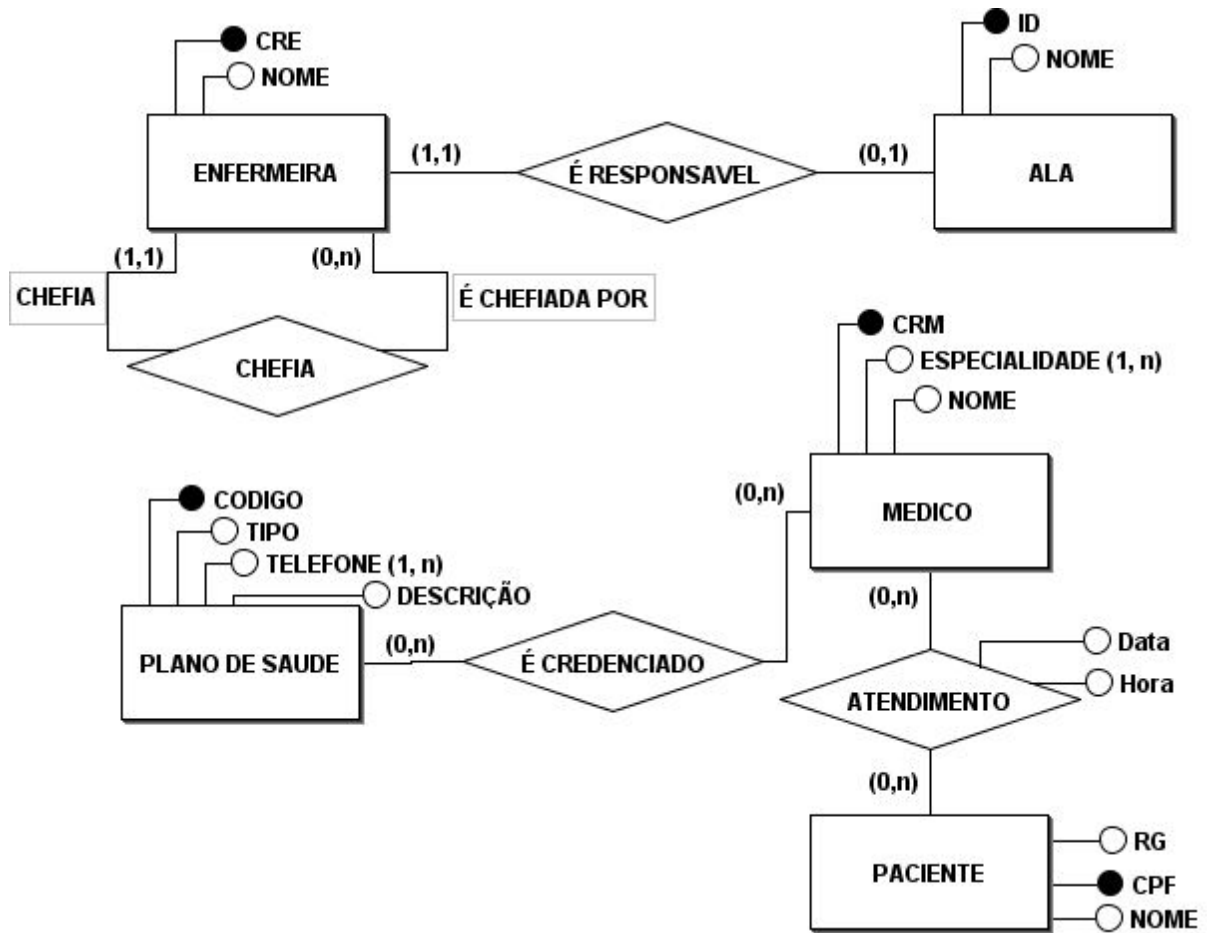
CRE
NOME
ENFERMEIRA
(1,1)
É RESPONSAVEL
(0,1)
ID
NOME
ALA
(1,1)
(0,n)
CHEFIA
É CHEFIADA POR
CHEFIA
CRM
ESPECIALIDADE (1, n)
NOME
MEDICO
(0,n)
CODIGO
TIPO
TELEFONE (1, n)
DESCRIÇÃO
PLANO DE SAUDE
(0,n)
É CREDENCIADO
(0,n)
Data
Hora
ATENDIMENTO
(0,n)
PACIENTE
RG
CPF
NOME